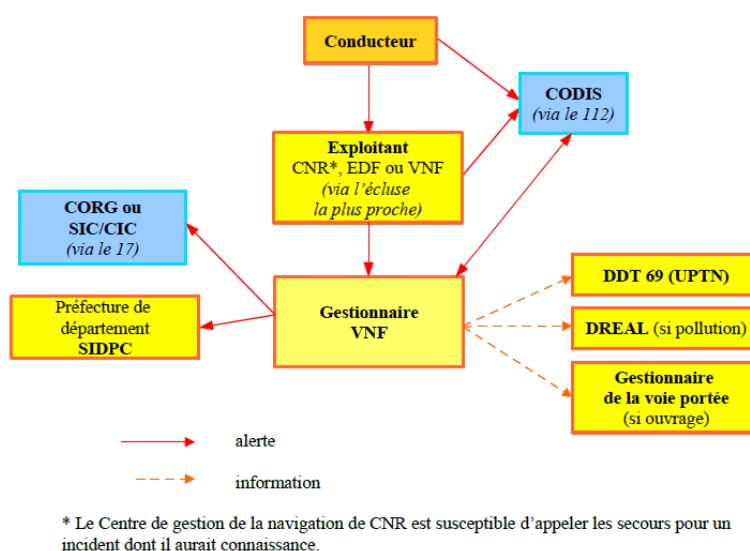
Conducteur

CODIS
(via le 112)

Exploitant
CNR*, EDF ou VNF
(via l'écluse la plus proche)

CORG ou SIC/CIC
(via le 17)

Préfecture de département
SIDPC

Gestionnaire
VNF

DDT 69 (UPTN)

DREAL (si pollution)

Gestionnaire
de la voie portée
(si ouvrage)

alerte

information

* Le Centre de gestion de la navigation de CNR est susceptible d'appeler les secours pour un incident dont il aurait connaissance.